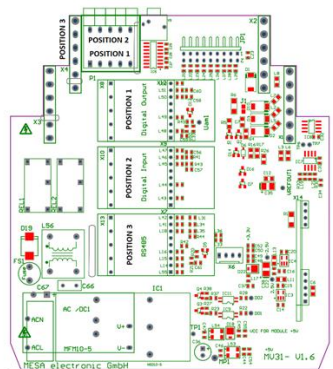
POSITION 3
POSITION 2
POSITION 1
X2
JP1
X4
P1
X8
POSITION 1
Digital Output
Uemi
X3
X10
POSITION 2
Digital Input
X9
X13
POSITION 3
RS485
L56
D19
FS1
REL1
C67
C66
IC1
AC /DC1
ACN
ACL
MFM10-5
V+
V-
TP1
MESA electronic GmbH
MU31- V1.6